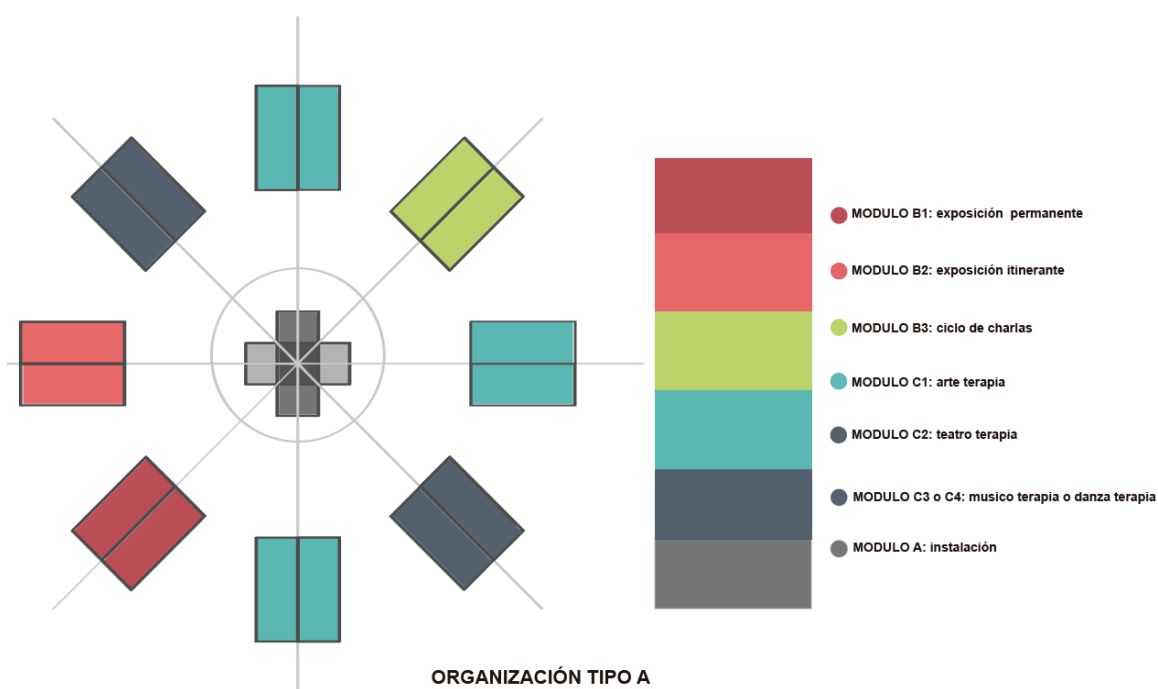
MODULO B1: exposición permanente

MODULO B2: exposición itinerante

MODULO B3: ciclo de charlas

MODULO C1: arte terapia

MODULO C2: teatro terapia

MODULO C3 o C4: musico terapia o danza terapia

MODULO A: instalación

ORGANIZACIÓN TIPO A